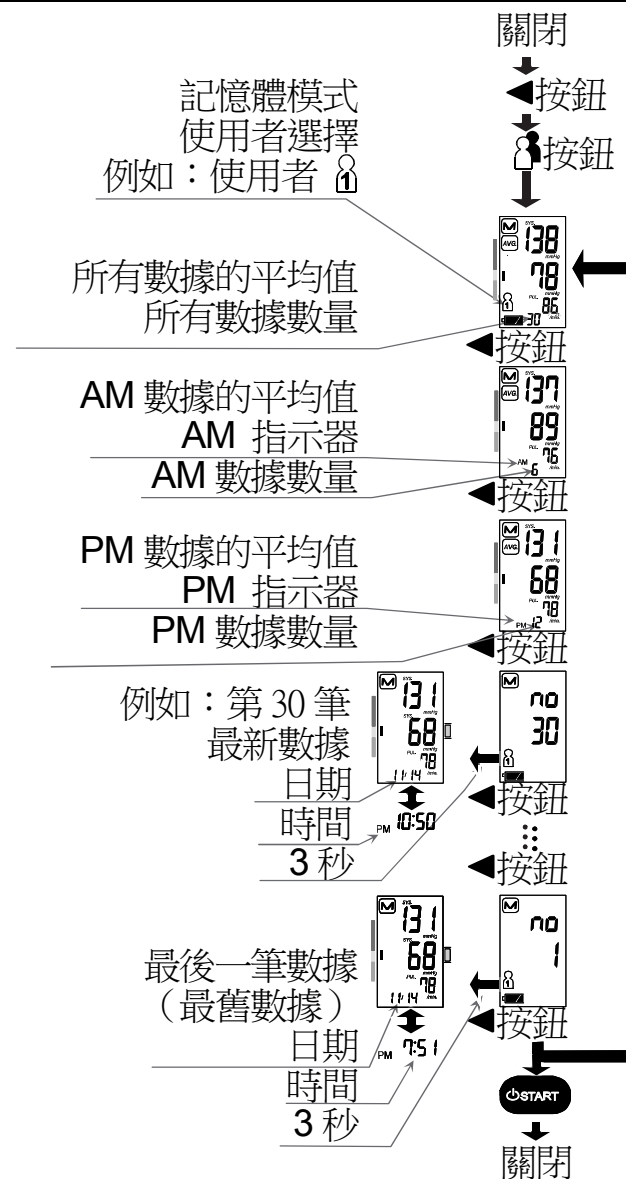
關閉

◀按鈕

按鈕

記憶體模式
使用者選擇
例如：使用者 1

M AVG SYS. 138 mmHg 78 PUL. 86 /min. 30

所有數據的平均值
所有數據數量

◀按鈕

AM 數據的平均值
AM 指示器
AM 數據數量

M AVG SYS. 137 mmHg 89 PUL. 76 /min. AM 6

◀按鈕

PM 數據的平均值
PM 指示器
PM 數據數量

M AVG SYS. 131 mmHg 68 PUL. 78 /min. PM 12

◀按鈕

例如：第 30 筆
最新數據
日期
時間
3 秒

M SYS. 131 mmHg 68 PUL. 78 /min. 11/14

PM 10:50

M no 30

◀按鈕

◀按鈕

最後一筆數據
（最舊數據）
日期
時間
3 秒

M SYS. 131 mmHg 68 PUL. 78 /min. 11/14

PM 7:51

M no 1

◀按鈕

START

關閉